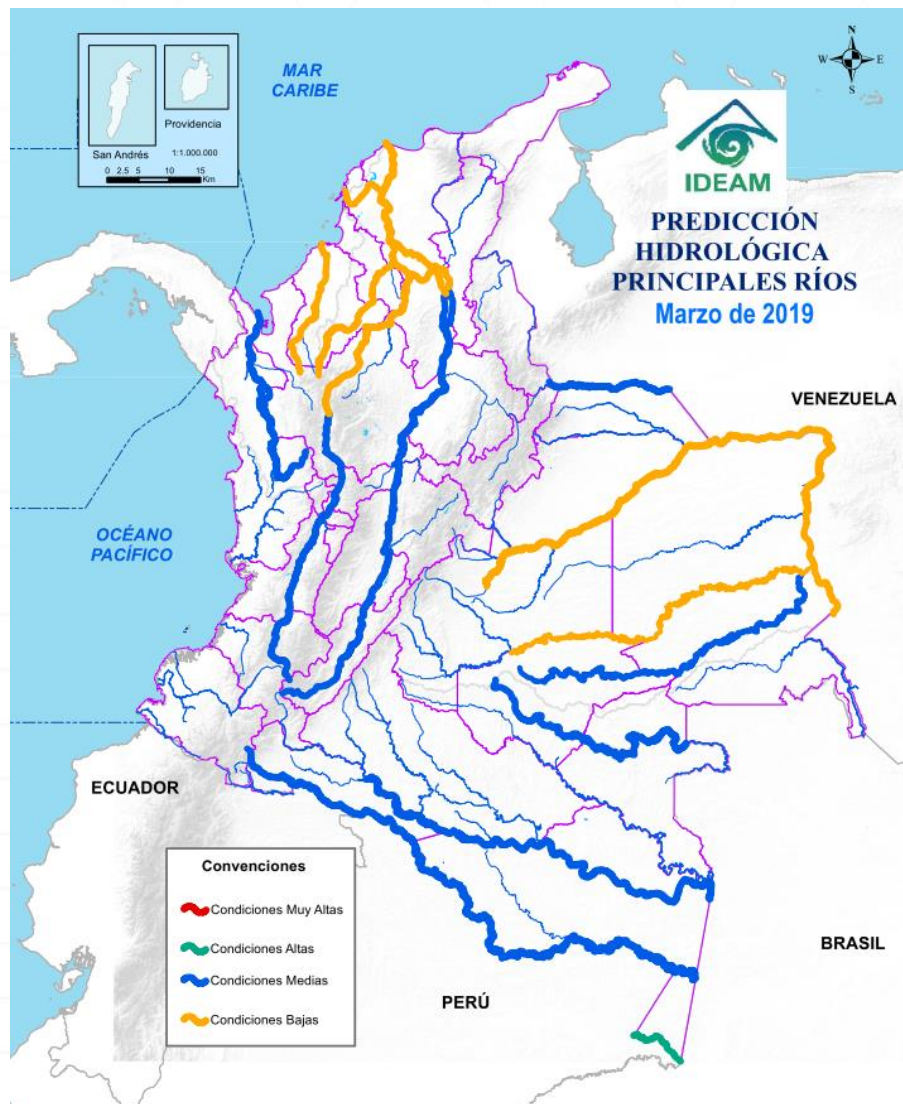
San Andrés

Providencia

1:1.000.000

0 2.5 5 10 15 Km

MAR CARIBE

N
W E
S

IDEAM

PREDICCIÓN HIDROLÓGICA PRINCIPALES RÍOS

Marzo de 2019

VENEZUELA

OCÉANO PACÍFICO

ECUADOR

Convenciones

Condiciones Muy Altas

Condiciones Altas

Condiciones Medias

Condiciones Bajas

PERÚ

BRASIL